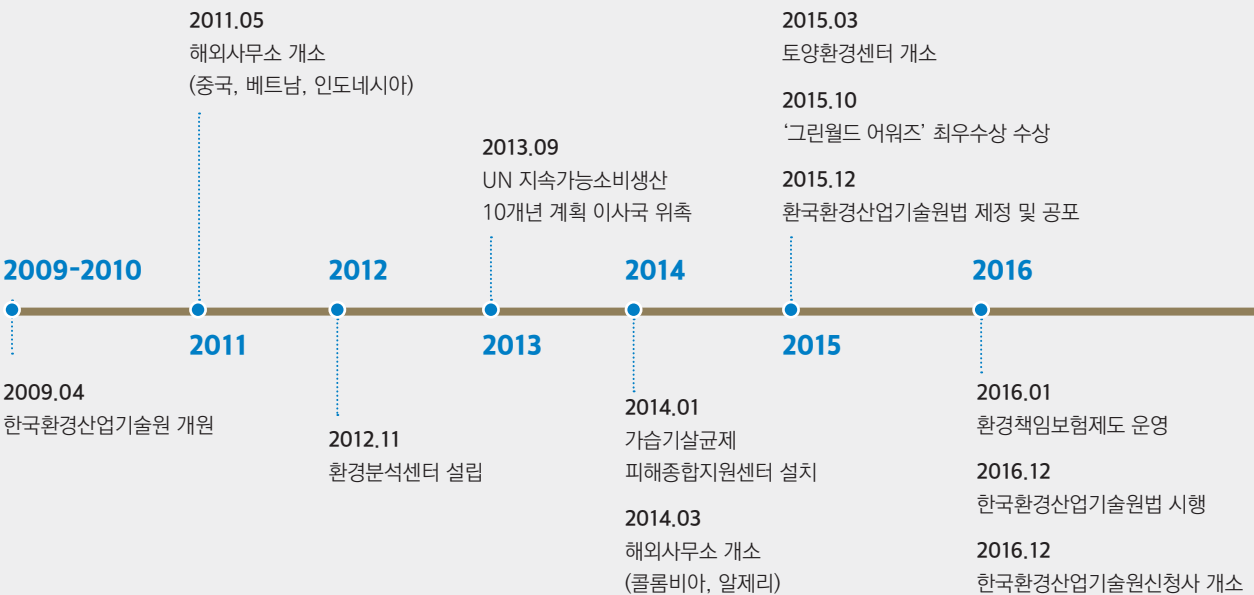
2011.05
해외사무소 개소
(중국, 베트남, 인도네시아)

2015.03
토양환경센터 개소

2015.10
'그린월드 어워즈' 최우수상 수상

2013.09
UN 지속가능소비생산
10개년 계획 이사국 위촉

2015.12
환국환경산업기술원법 제정 및 공포

2009-2010

2012

2014

2016

2011

2013

2015

2009.04
한국환경산업기술원 개원

2012.11
환경분석센터 설립

2014.01
가습기살균제
피해종합지원센터 설치

2014.03
해외사무소 개소
(콜롬비아, 알제리)

2016.01
환경책임보험제도 운영

2016.12
한국환경산업기술원법 시행

2016.12
한국환경산업기술원신청사 개소